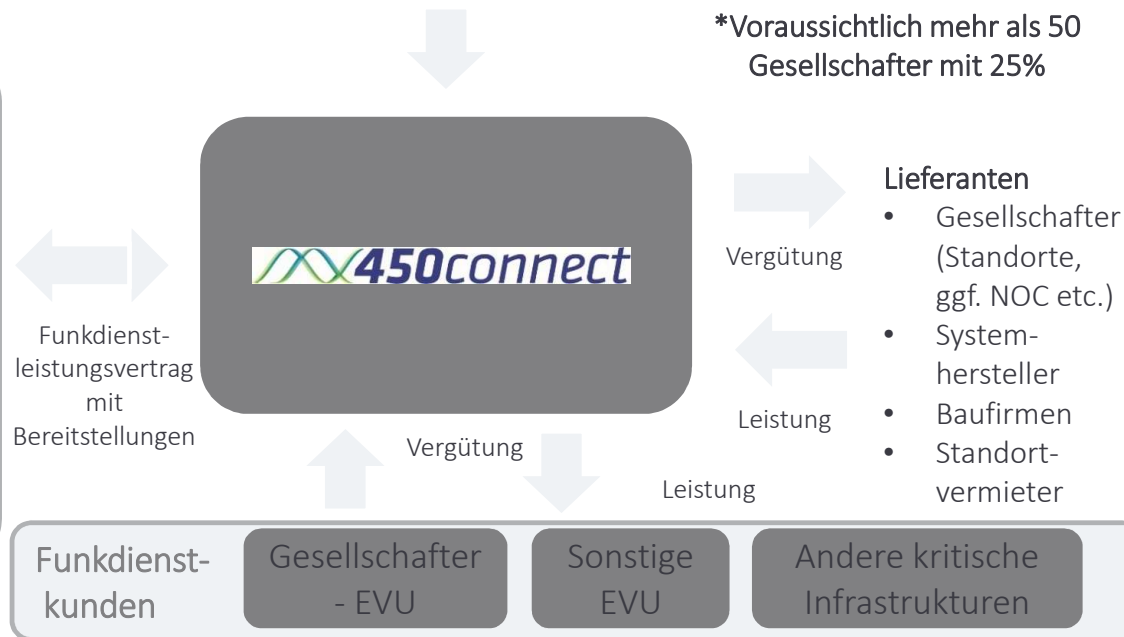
*Voraussichtlich mehr als 50 Gesellschafter mit 25%

450connect

Vergütung

Lieferanten
- Gesellschafter (Standorte, ggf. NOC etc.)
- Systemhersteller
- Baufirmen
- Standortvermieter

Funkdienstleistungsvertrag mit Bereitstellungen

Leistung

Vergütung

Leistung

Funkdienstkunden

Gesellschafter - EVU

Sonstige EVU

Andere kritische Infrastrukturen